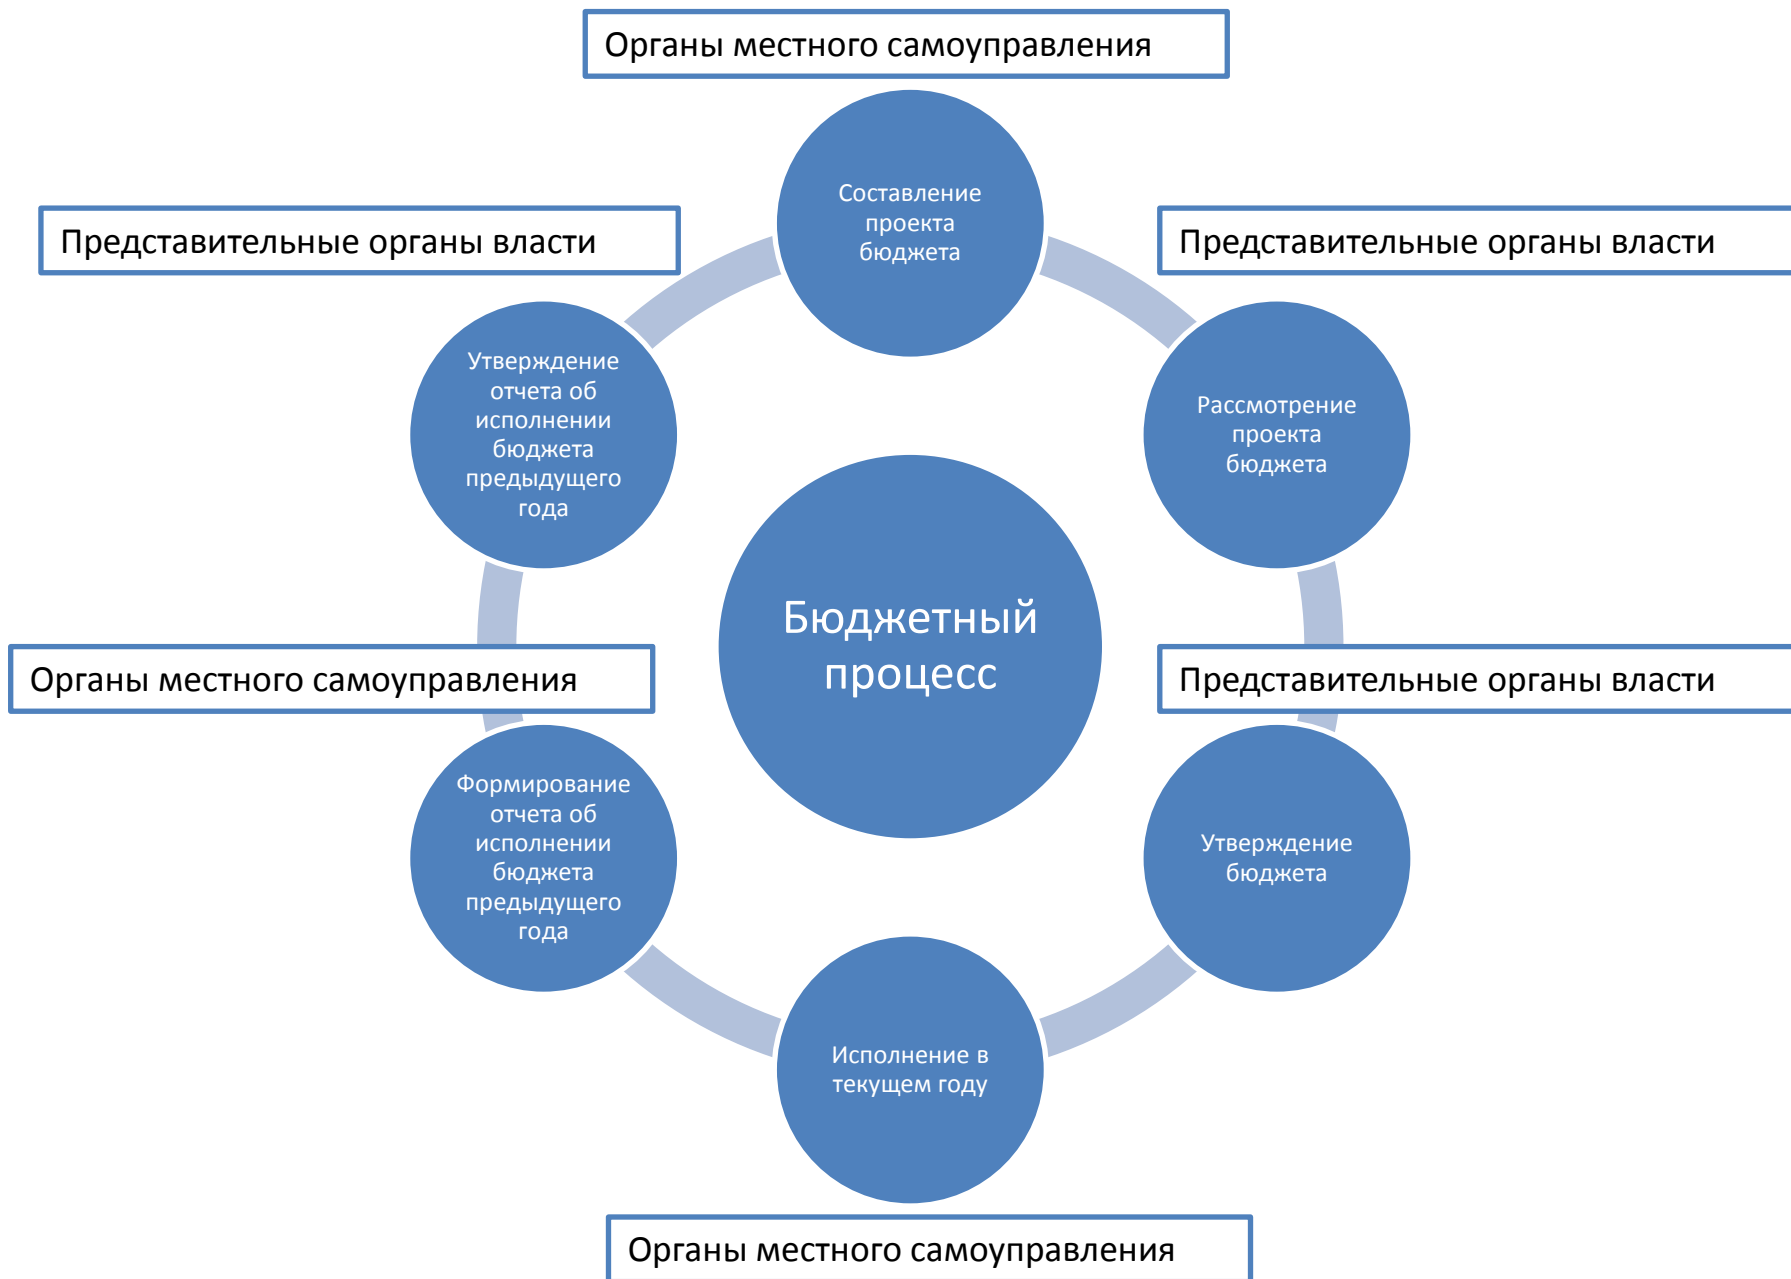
Органы местного самоуправления

Составление проекта бюджета

Представительные органы власти

Представительные органы власти

Утверждение отчета об исполнении бюджета предыдущего года

Рассмотрение проекта бюджета

Бюджетный процесс

Органы местного самоуправления

Представительные органы власти

Формирование отчета об исполнении бюджета предыдущего года

Утверждение бюджета

Исполнение в текущем году

Органы местного самоуправления